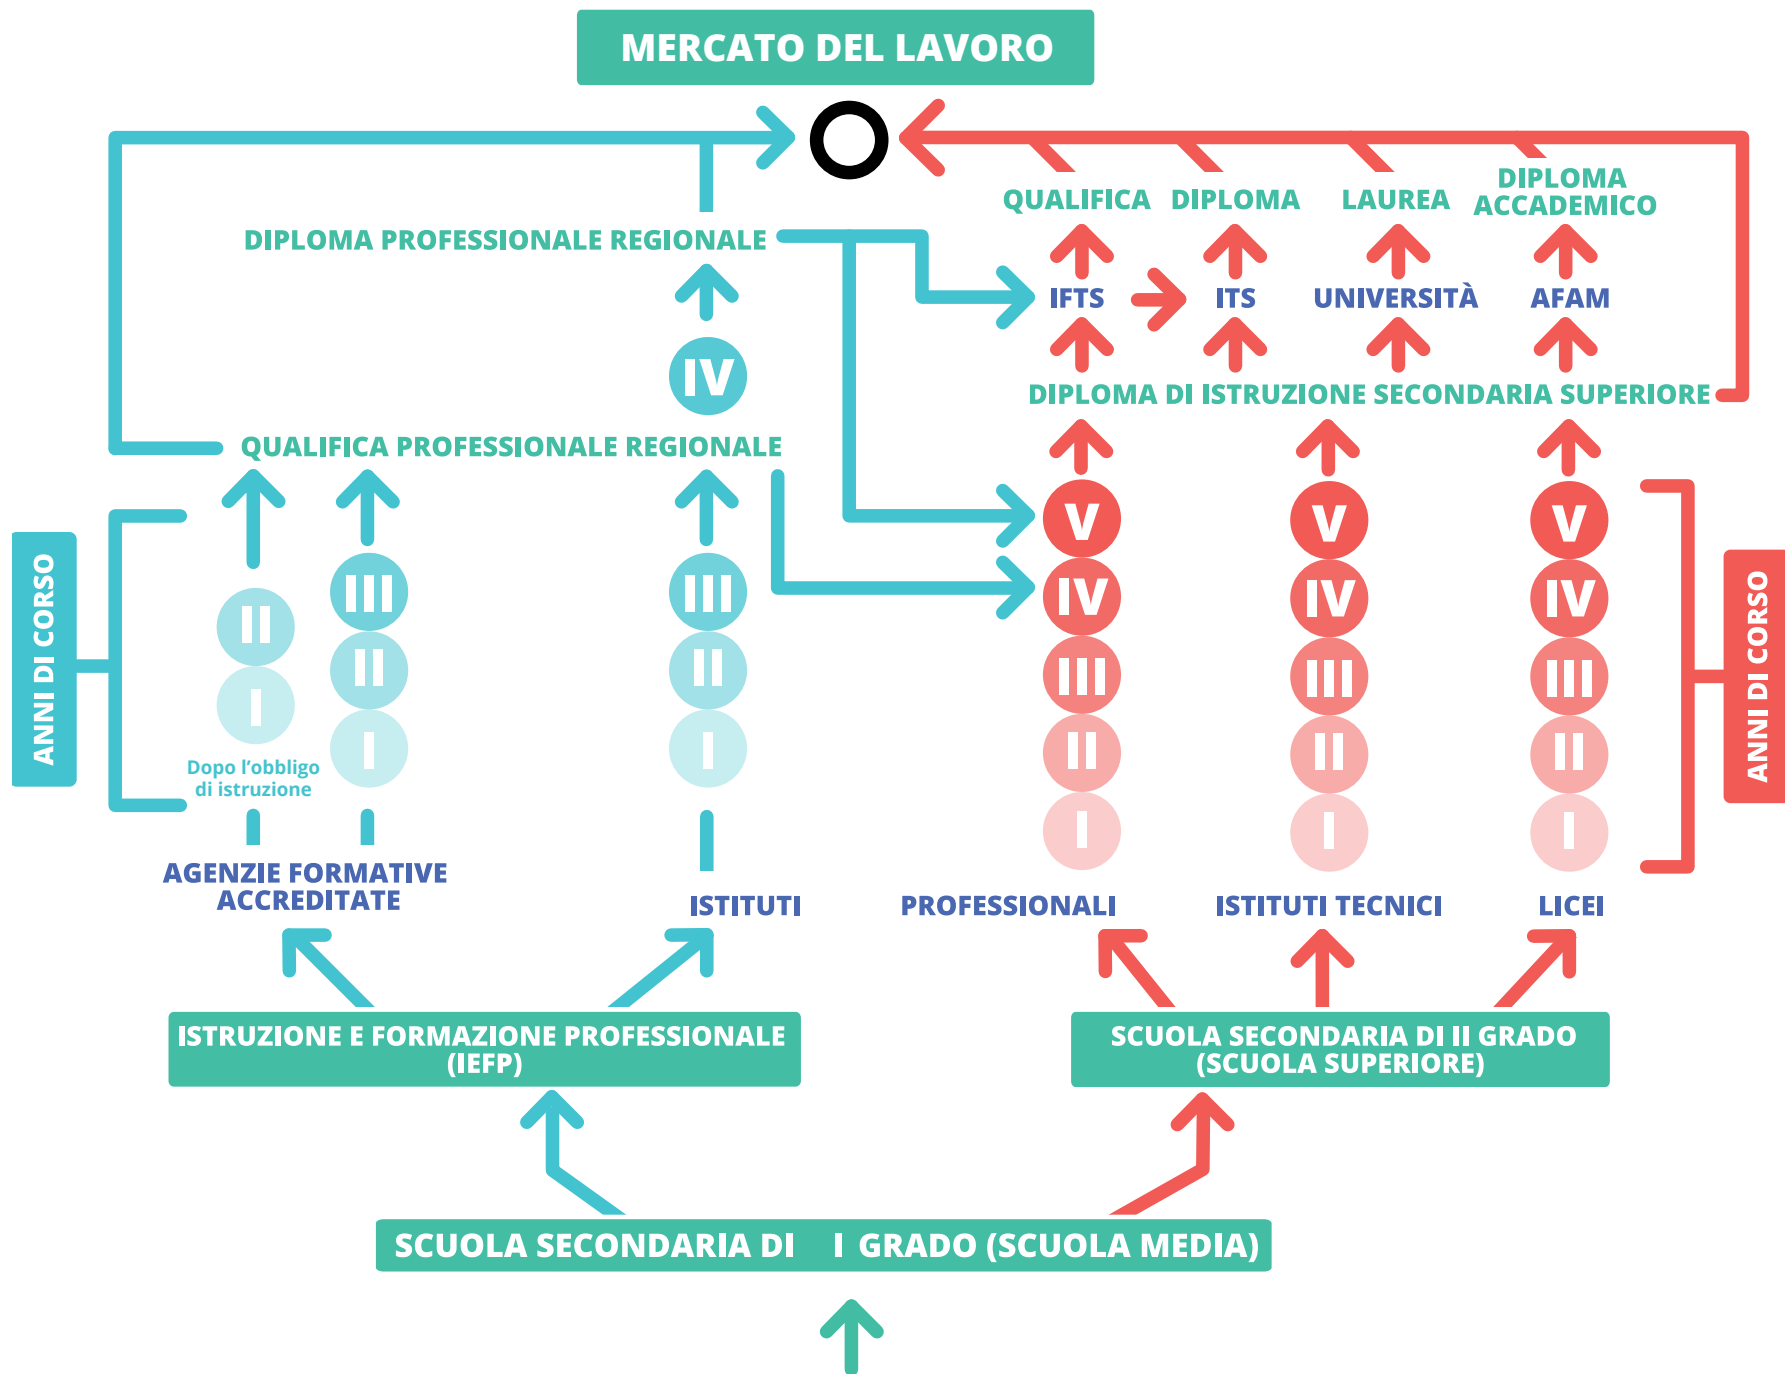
MERCATO DEL LAVORO

QUALIFICA DIPLOMA LAUREA DIPLOMA ACCADEMICO

DIPLOMA PROFESSIONALE REGIONALE

IFTS ITS UNIVERSITÀ AFAM

IV

DIPLOMA DI ISTRUZIONE SECONDARIA SUPERIORE

QUALIFICA PROFESSIONALE REGIONALE

ANNI DI CORSO

II III III V V V
I II II IV IV IV
I I III III III
II II II
I I I

Dopo l'obbligo di istruzione

ANNI DI CORSO

AGENZIE FORMATIVE ACCREDITATE

ISTITUTI

PROFESSIONALI

ISTITUTI TECNICI

LICEI

ISTRUZIONE E FORMAZIONE PROFESSIONALE (IEFP)

SCUOLA SECONDARIA DI II GRADO (SCUOLA SUPERIORE)

SCUOLA SECONDARIA DI I GRADO (SCUOLA MEDIA)